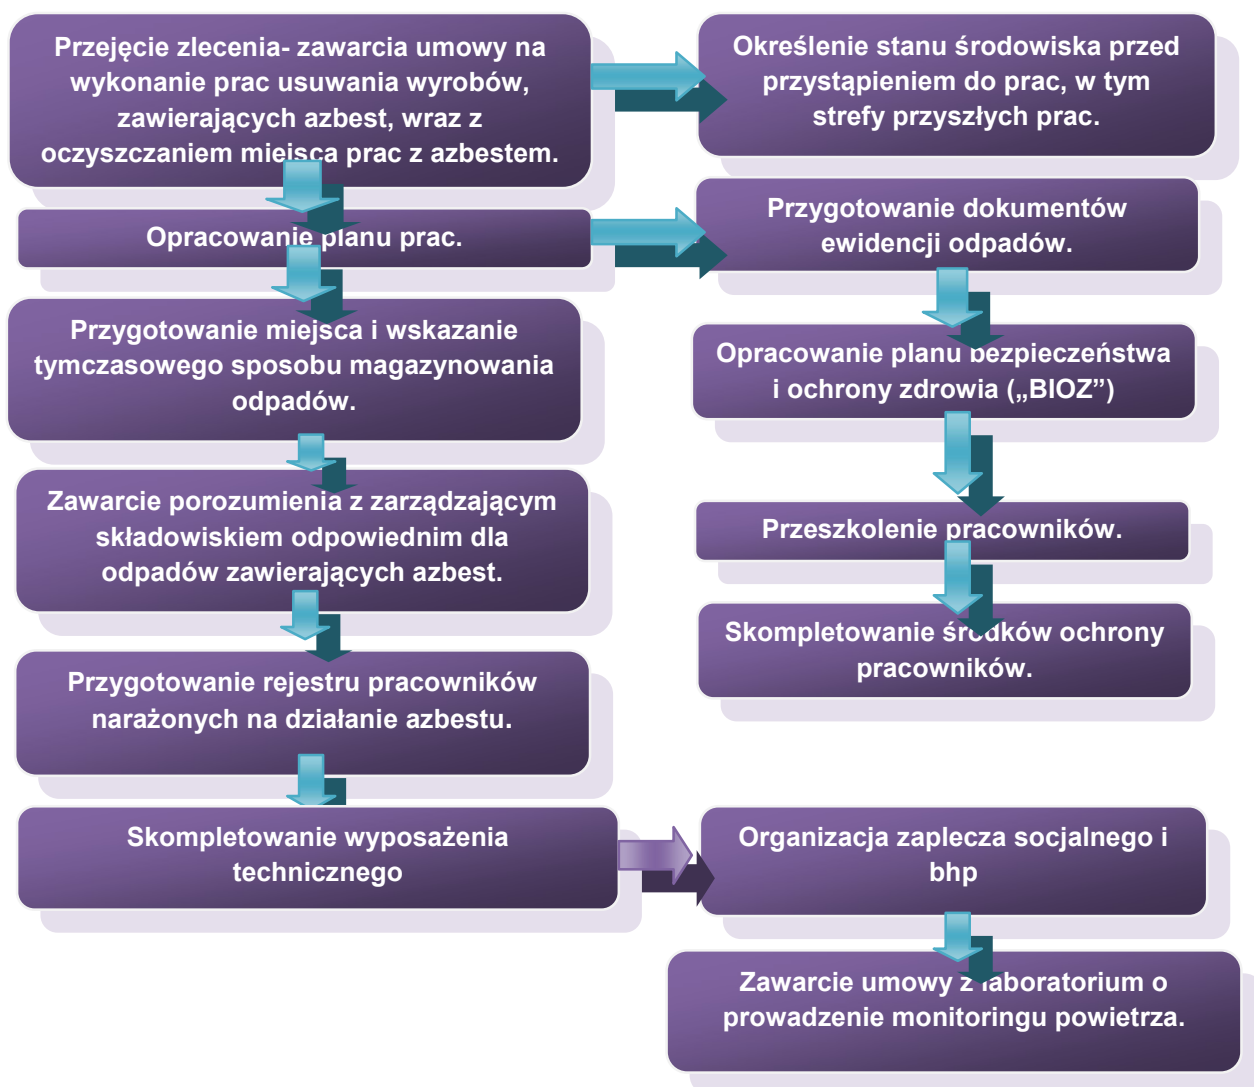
Przejęcie zlecenia- zawarcia umowy na wykonanie prac usuwania wyrobów, zawierających azbest, wraz z oczyszczaniem miejsca prac z azbestem.

Określenie stanu środowiska przed przystąpieniem do prac, w tym strefy przyszłych prac.

Opracowanie planu prac.

Przygotowanie dokumentów ewidencji odpadów.

Przygotowanie miejsca i wskazanie tymczasowego sposobu magazynowania odpadów.

Opracowanie planu bezpieczeństwa i ochrony zdrowia („BIOZ”)

Zawarcie porozumienia z zarządzającym składowiskiem odpowiednim dla odpadów zawierających azbest.

Przeszkolenie pracowników.

Skompletowanie środków ochrony pracowników.

Przygotowanie rejestru pracowników narażonych na działanie azbestu.

Skompletowanie wyposażenia technicznego

Organizacja zaplecza socjalnego i bhp

Zawarcie umowy z laboratorium o prowadzenie monitoringu powietrza.